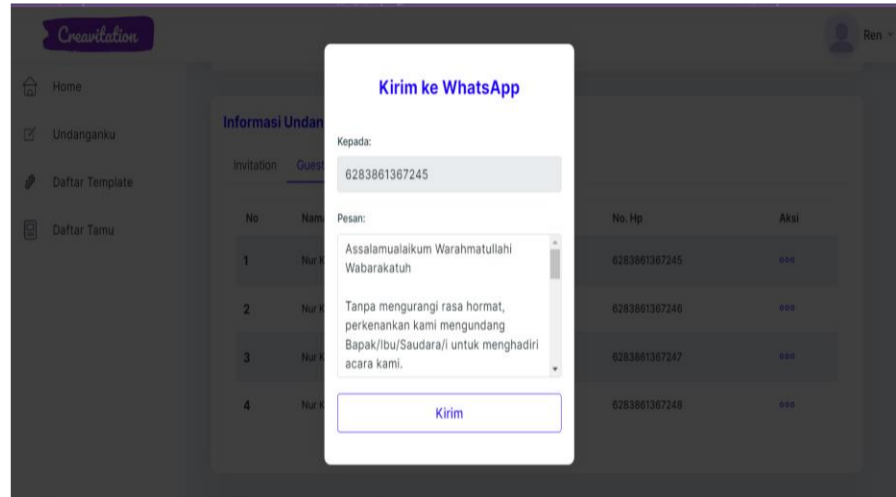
Creavitation

Ren

Home

Undanganku

Daftar Template

Daftar Tamu

Informasi Undan

Invitation Guest

| No | Nam | | No. Hp | Aksi |
|---|---|---|---|---|
| 1 | Nur K | | 6283861367245 | ooo |
| 2 | Nur K | | 6283861367246 | ooo |
| 3 | Nur K | | 6283861367247 | ooo |
| 4 | Nur K | | 6283861367248 | ooo |

Kirim ke WhatsApp

Kepada:

6283861367245

Pesan:

Assalamualaikum Warahmatullahi Wabarakatuh

Tanpa mengurangi rasa hormat, perkenankan kami mengundang Bapak/Ibu/Saudara/i untuk menghadiri acara kami.

Kirim